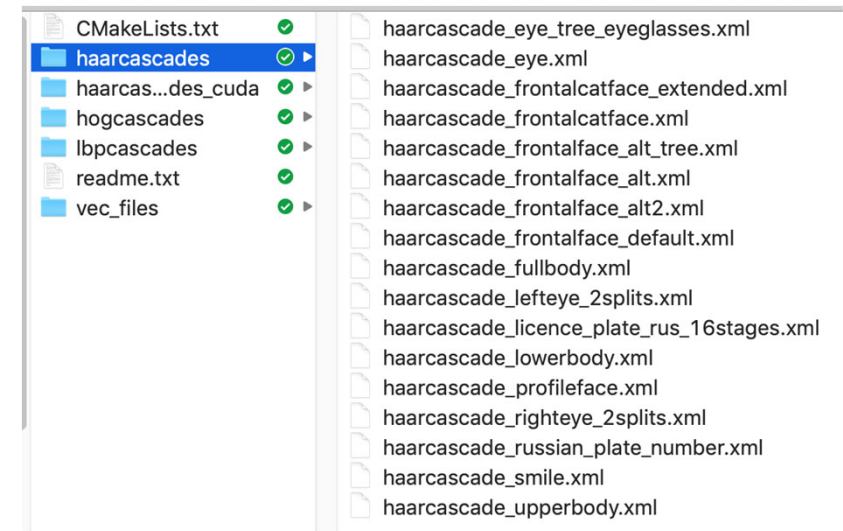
CMakeLists.txt
haarcascades
haarcas...des_cuda
hogcascades
lbpcascades
readme.txt
vec_files

haarcascade_eye_tree_eyeglasses.xml
haarcascade_eye.xml
haarcascade_frontalcatface_extended.xml
haarcascade_frontalcatface.xml
haarcascade_frontalface_alt_tree.xml
haarcascade_frontalface_alt.xml
haarcascade_frontalface_alt2.xml
haarcascade_frontalface_default.xml
haarcascade_fullbody.xml
haarcascade_lefteye_2splits.xml
haarcascade_licence_plate_rus_16stages.xml
haarcascade_lowerbody.xml
haarcascade_profileface.xml
haarcascade_righteye_2splits.xml
haarcascade_russian_plate_number.xml
haarcascade_smile.xml
haarcascade_upperbody.xml